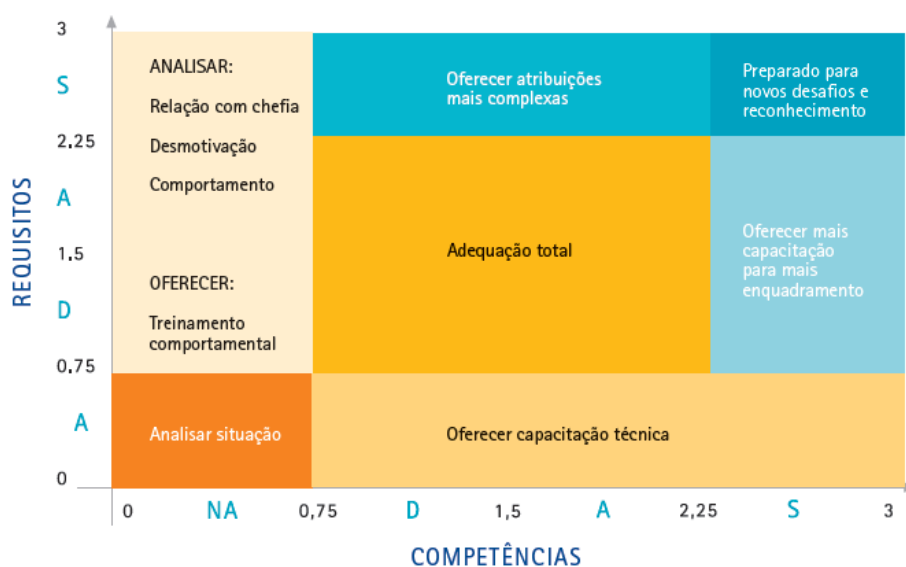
3
S
2,25
A
1,5
D
0,75
A
0

REQUISITOS

ANALISAR:
Relação com chefia
Desmotivação
Comportamento

OFERECER:
Treinamento comportamental

Oferecer atribuições mais complexas

Preparado para novos desafios e reconhecimento

Adequação total

Oferecer mais capacitação para mais enquadramento

Analisar situação

Oferecer capacitação técnica

0 NA 0,75 D 1,5 A 2,25 S 3

COMPETÊNCIAS